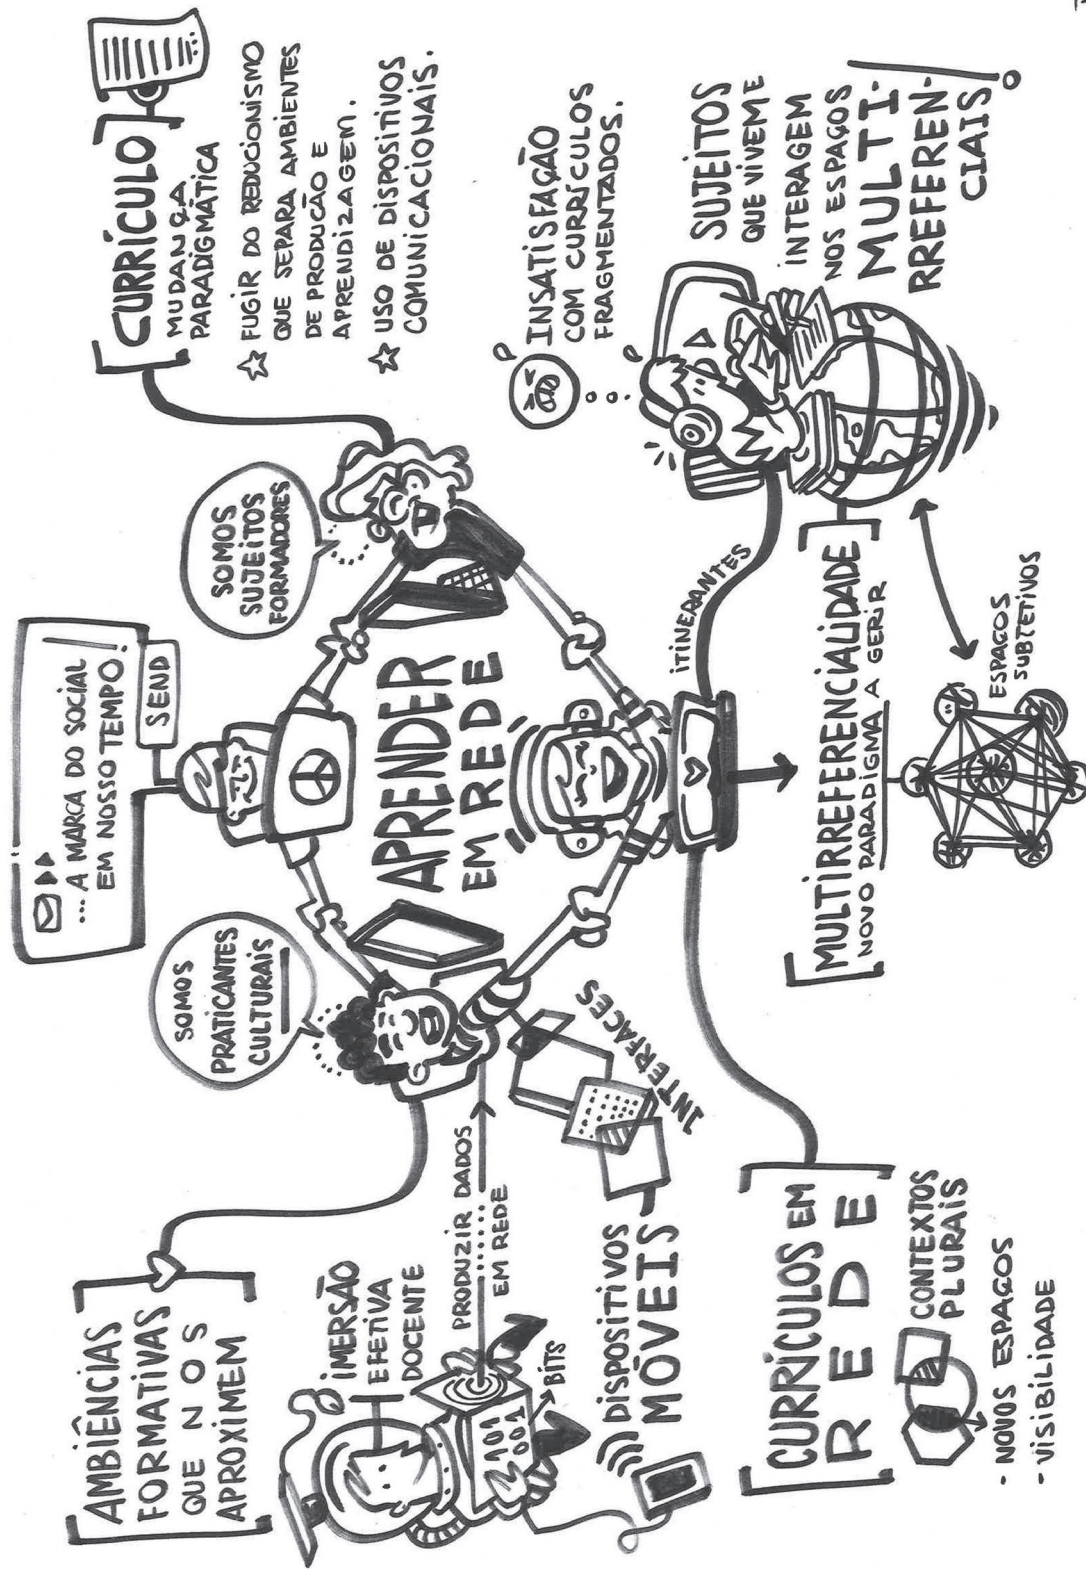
CURRÍCULO
MUDANÇA PARADIGMÁTICA
☆ FUGIR DO REDUCIONISMO QUE SEPARA AMBIENTES DE PRODUÇÃO E APRENDIZAGEM.
☆ USO DE DISPOSITIVOS COMUNICACIONAIS.

INSATISFAÇÃO COM CURRÍCULOS FRAGMENTADOS.

SUJEITOS QUE VIVEM E INTERAGEM NOS ESPAÇOS MULTIRREFERENCIAIS!

SOMOS SUJEITOS FORMADORES

... A MARCA DO SOCIAL EM NOSSO TEMPO!
SEND

APRENDER EM REDE

ITINERANTES

MULTIRREFERENCIALIDADE
NOVO PARADIGMA A GERIR

ESPAÇOS SUBJETIVOS

SOMOS PRATICANTES CULTURAIS

INTERFACES

AMBIÊNCIAS FORMATIVAS QUE NOS APROXIMEM

IMERSÃO EFETIVA DOCENTE

PRODUZIR DADOS EM REDE

BITS
101
001

DISPOSITIVOS MÓVEIS

CURRÍCULOS EM REDE

CONTEXTOS PLURAIS

- NOVOS ESPAÇOS
- VISIBILIDADE